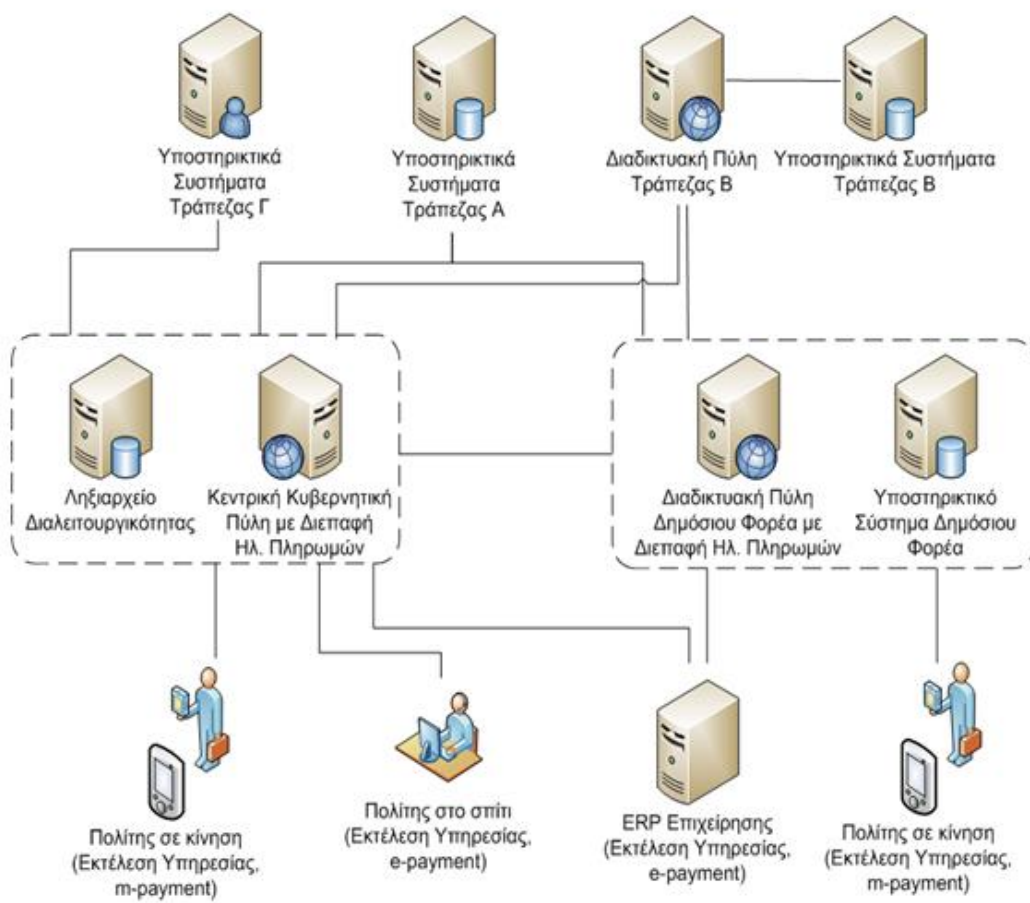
Υποστηρικτικά Συστήματα Τράπεζας Γ

Υποστηρικτικά Συστήματα Τράπεζας Α

Διαδικτυακή Πύλη Τράπεζας Β

Υποστηρικτικά Συστήματα Τράπεζας Β

Ληξιαρχείο Διαλειτουργικότητας

Κεντρική Κυβερνητική Πύλη με Διεπαφή Ηλ. Πληρωμών

Διαδικτυακή Πύλη Δημόσιου Φορέα με Διεπαφή Ηλ. Πληρωμών

Υποστηρικτικό Σύστημα Δημόσιου Φορέα

Πολίτης σε κίνηση (Εκτέλεση Υπηρεσίας, m-payment)

Πολίτης στο σπίτι (Εκτέλεση Υπηρεσίας, e-payment)

ERP Επιχείρησης (Εκτέλεση Υπηρεσίας, e-payment)

Πολίτης σε κίνηση (Εκτέλεση Υπηρεσίας, m-payment)